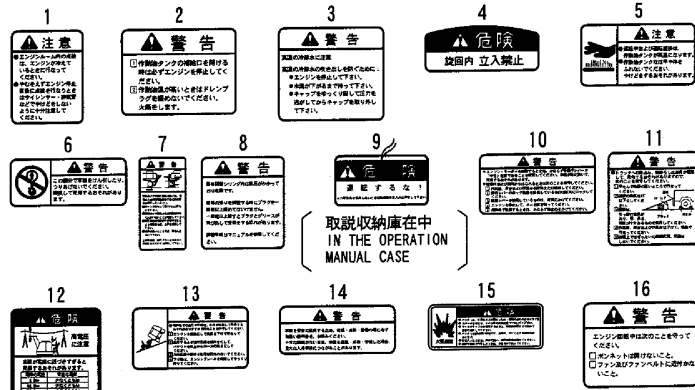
1
注意
エンジンルーム内の点検は、エンジンが停止していることを確認してください。
やむをえずエンジンを作動中に点検する時は、そのサイレンサー・排気管などでやけどをしないよう十分に注意してください。

2
警告
作動油タンクの給油口を開ける時は必ずエンジンを停止してください。
作動油温が高いときはドレンプラグを緩めないでください。大火傷をします。

3
警告
高温の冷却水に注意
高温の冷却水の吹き出しを防ぐために、
●エンジンを停止して下さい。
●水温が下がるまで待って下さい。
●キャップをゆっくり回して圧力を逃がしてからキャップを取り外して下さい。

4
危険
旋回内 立入禁止

5
注意

6
警告

7
警告

8
警告

9
危険
運転するな！

取説収納庫在中
IN THE OPERATION MANUAL CASE

10
警告

11
警告

12
危険
高電圧に注意

13
警告

14
警告

15

16
警告
エンジン駆動中は次のことを守ってください。
□ボンネットは開けないこと。
□ファン及びファンベルトに近付かないこと。